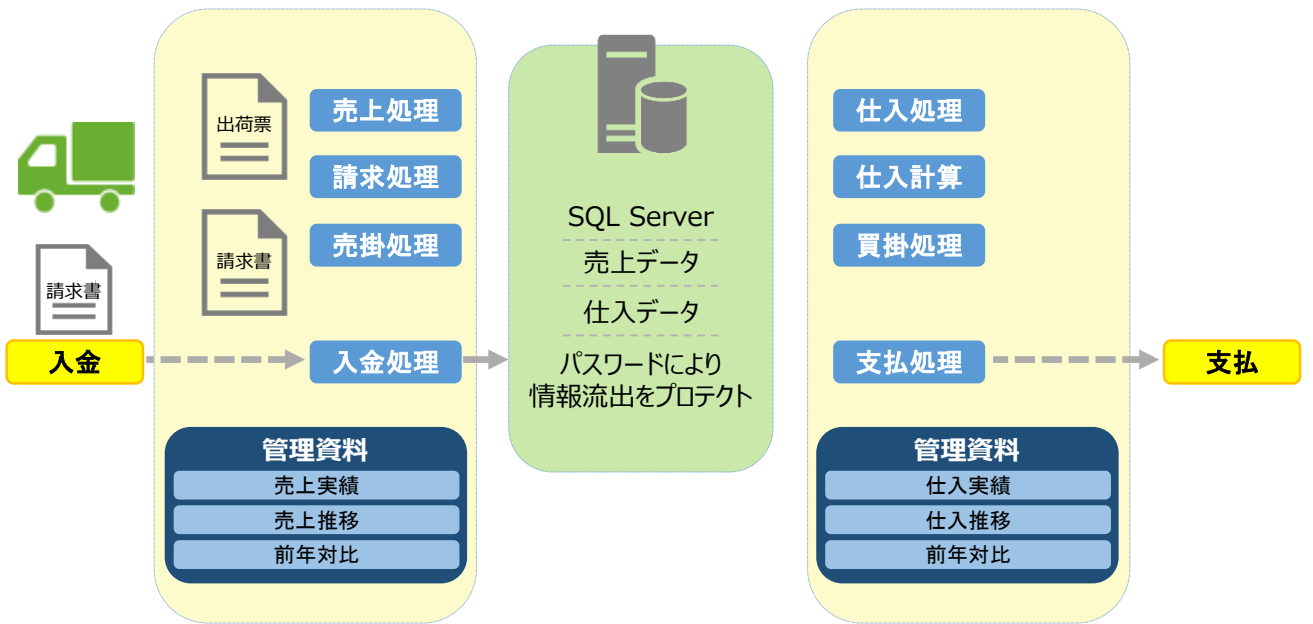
請求書

入金

出荷票

売上処理

請求処理

請求書

売掛処理

入金処理

管理資料

売上実績

売上推移

前年対比

SQL Server

売上データ

仕入データ

パスワードにより
情報流出をプロテクト

仕入処理

仕入計算

買掛処理

支払処理

管理資料

仕入実績

仕入推移

前年対比

支払